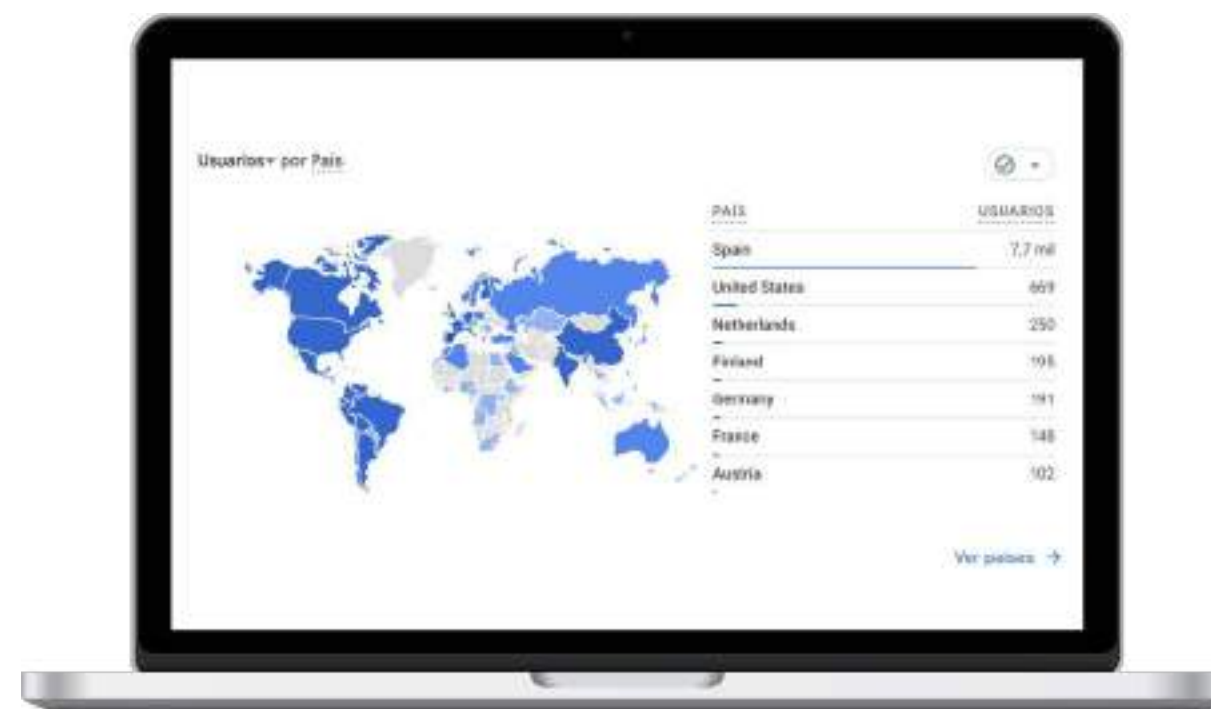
Usuarios▾ por País

PAÍS | USUARIOS

| PAÍS | USUARIOS |
|---|---|
| Spain | 7,7 mil |
| United States | 669 |
| Netherlands | 250 |
| Finland | 198 |
| Germany | 191 |
| France | 148 |
| Austria | 102 |

Ver países →